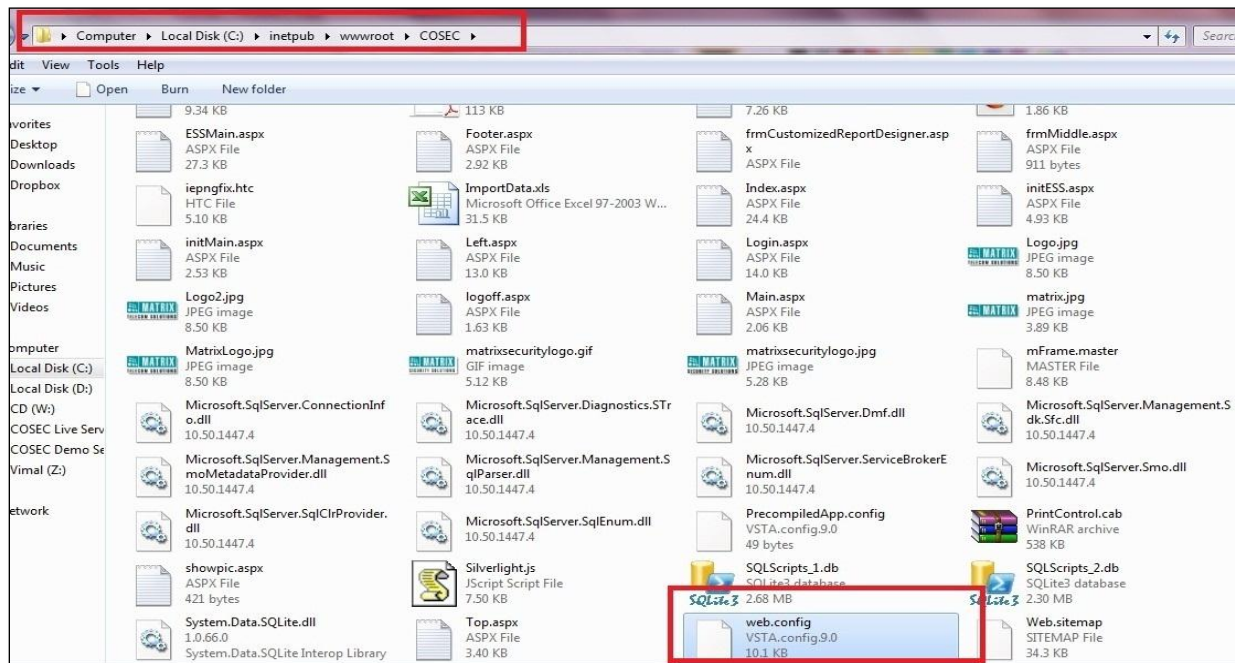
▸ Computer ▸ Local Disk (C:) ▸ inetpub ▸ wwwroot ▸ COSEC ▸

Searc

dit View Tools Help

ize ▾ Open Burn New folder

avorites
Desktop
Downloads
Dropbox

braries
Documents
Music
Pictures
Videos

omputer
Local Disk (C:)
Local Disk (D:)
CD (W:)
COSEC Live Serv
COSEC Demo Se
Vimal (Z:)

etwork

9.34 KB

113 KB

7.26 KB

1.86 KB

ESSMain.aspx
ASPX File
27.3 KB

Footer.aspx
ASPX File
2.92 KB

frmCustomizedReportDesigner.aspx
ASPX File

frmMiddle.aspx
ASPX File
911 bytes

iepngfix.htc
HTC File
5.10 KB

ImportData.xls
Microsoft Office Excel 97-2003 W...
31.5 KB

Index.aspx
ASPX File
24.4 KB

initESS.aspx
ASPX File
4.93 KB

initMain.aspx
ASPX File
2.53 KB

Left.aspx
ASPX File
13.0 KB

Login.aspx
ASPX File
14.0 KB

Logo.jpg
JPEG image
8.50 KB

Logo2.jpg
JPEG image
8.50 KB

logoff.aspx
ASPX File
1.63 KB

Main.aspx
ASPX File
2.06 KB

matrix.jpg
JPEG image
3.89 KB

MatrixLogo.jpg
JPEG image
8.50 KB

matrixsecuritylogo.gif
GIF image
5.12 KB

matrixsecuritylogo.jpg
JPEG image
5.28 KB

mFrame.master
MASTER File
8.48 KB

Microsoft.SqlServer.ConnectionInfo.dll
10.50.1447.4

Microsoft.SqlServer.Diagnostics.STrace.dll
10.50.1447.4

Microsoft.SqlServer.Dmf.dll
10.50.1447.4

Microsoft.SqlServer.Management.Sdk.Sfc.dll
10.50.1447.4

Microsoft.SqlServer.Management.SmoMetadataProvider.dll
10.50.1447.4

Microsoft.SqlServer.Management.SqlParser.dll
10.50.1447.4

Microsoft.SqlServer.ServiceBrokerEnum.dll
10.50.1447.4

Microsoft.SqlServer.Smo.dll
10.50.1447.4

Microsoft.SqlServer.SqlClrProvider.dll
10.50.1447.4

Microsoft.SqlServer.SqlEnum.dll
10.50.1447.4

PrecompiledApp.config
VSTA.config.9.0
49 bytes

PrintControl.cab
WinRAR archive
538 KB

showpic.aspx
ASPX File
421 bytes

Silverlight.js
JScript Script File
7.50 KB

SQLScripts_1.db
SQLite3 database
2.68 MB

SQLScripts_2.db
SQLite3 database
2.30 MB

System.Data.SQLite.dll
1.0.66.0
System.Data.SQLite Interop Library

Top.aspx
ASPX File
3.40 KB

web.config
VSTA.config.9.0
10.1 KB

Web.sitemap
SITEMAP File
34.3 KB